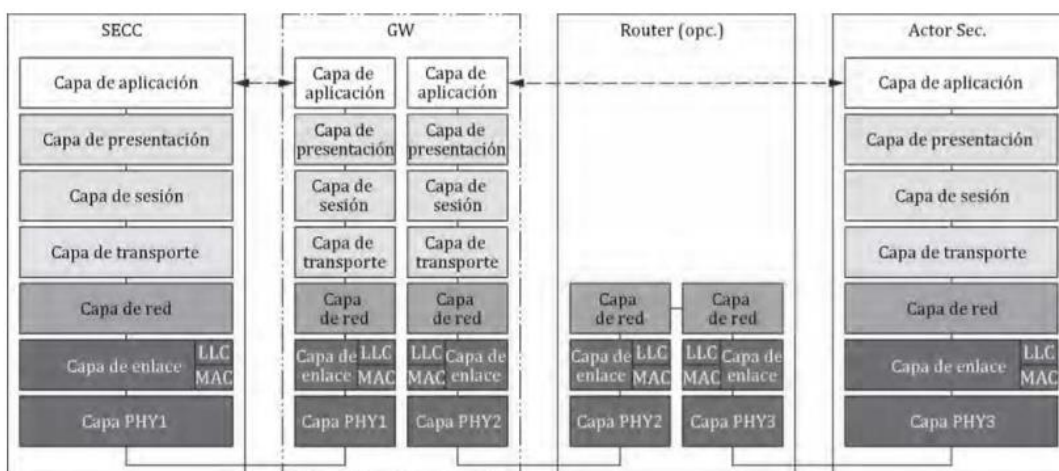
SECC

Capa de aplicación

Capa de presentación

Capa de sesión

Capa de transporte

Capa de red

Capa de enlace LLC MAC

Capa PHY1

GW

Capa de aplicación

Capa de presentación

Capa de sesión

Capa de transporte

Capa de red

Capa de enlace LLC MAC

Capa PHY1

Capa de aplicación

Capa de presentación

Capa de sesión

Capa de transporte

Capa de red

LLC MAC Capa de enlace

Capa PHY2

Router (opc.)

Capa de red

Capa de enlace LLC MAC

Capa PHY2

Capa de red

LLC MAC Capa de enlace

Capa PHY3

Actor Sec.

Capa de aplicación

Capa de presentación

Capa de sesión

Capa de transporte

Capa de red

Capa de enlace LLC MAC

Capa PHY3